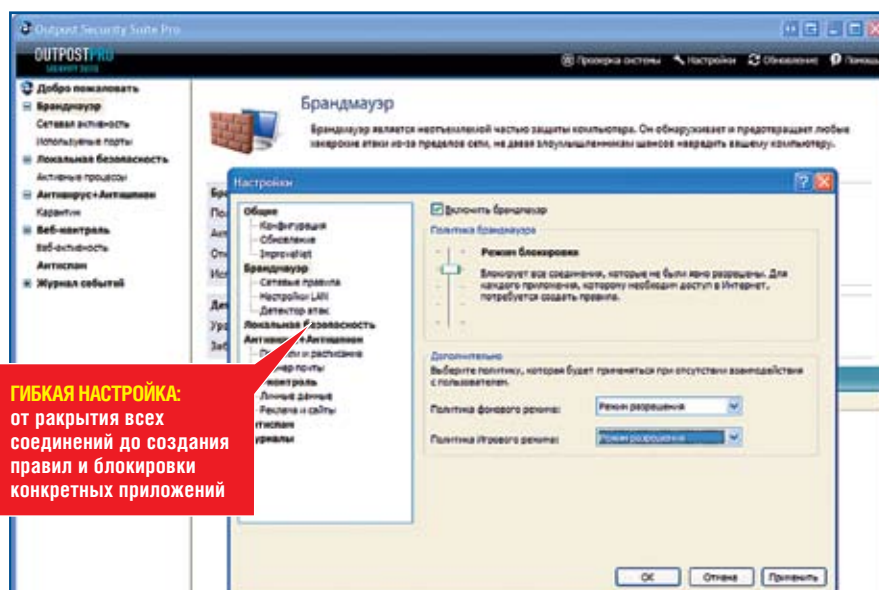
Outpost Security Suite Pro

OUTPOSTPRO
SECURITY SUITE

Проверка системы
Настройки
Обновление
Помощь

Добро пожаловать
Брандмауэр
Сетевая активность
Используемые порты
Локальная безопасность
Активные процессы
Антивирус+Антишпион
Карантин
Веб-контроль
Веб-активность
Антиспам
Журнал событий

Брандмауэр

Брандмауэр является неотъемлемой частью защиты компьютера. Он обнаруживает и предотвращает любые хакерские атаки из-за пределов сети, не давая злоумышленникам шансов навредить вашему компьютеру.

Настройки

Общие
Конфигурация
Обновление
ImproveNet
Брандмауэр
Сетевые правила
Настройки LAN
Детектор атак
Локальная безопасность
Антивирус+Антишпион
Режимы и расписание
Монитор почты
Веб-контроль
Личные данные
Реклама и сайты
Антиспам
Журналы

Включить брандмауэр
Политика брандмауэра
Режим блокировки
Блокирует все соединения, которые не были явно разрешены. Для каждого приложения, которому необходим доступ в Интернет, потребуется создать правило.

Дополнительно
Выберите политику, которая будет применяться при отсутствии взаимодействия с пользователем.
Политика фонового режима:
Режим разрешения
Политика Игрового режима:
Режим разрешения

ОК
Отмена
Применить

ГИБКАЯ НАСТРОЙКА:
от ракрытия всех соединений до создания правил и блокировки конкретных приложений